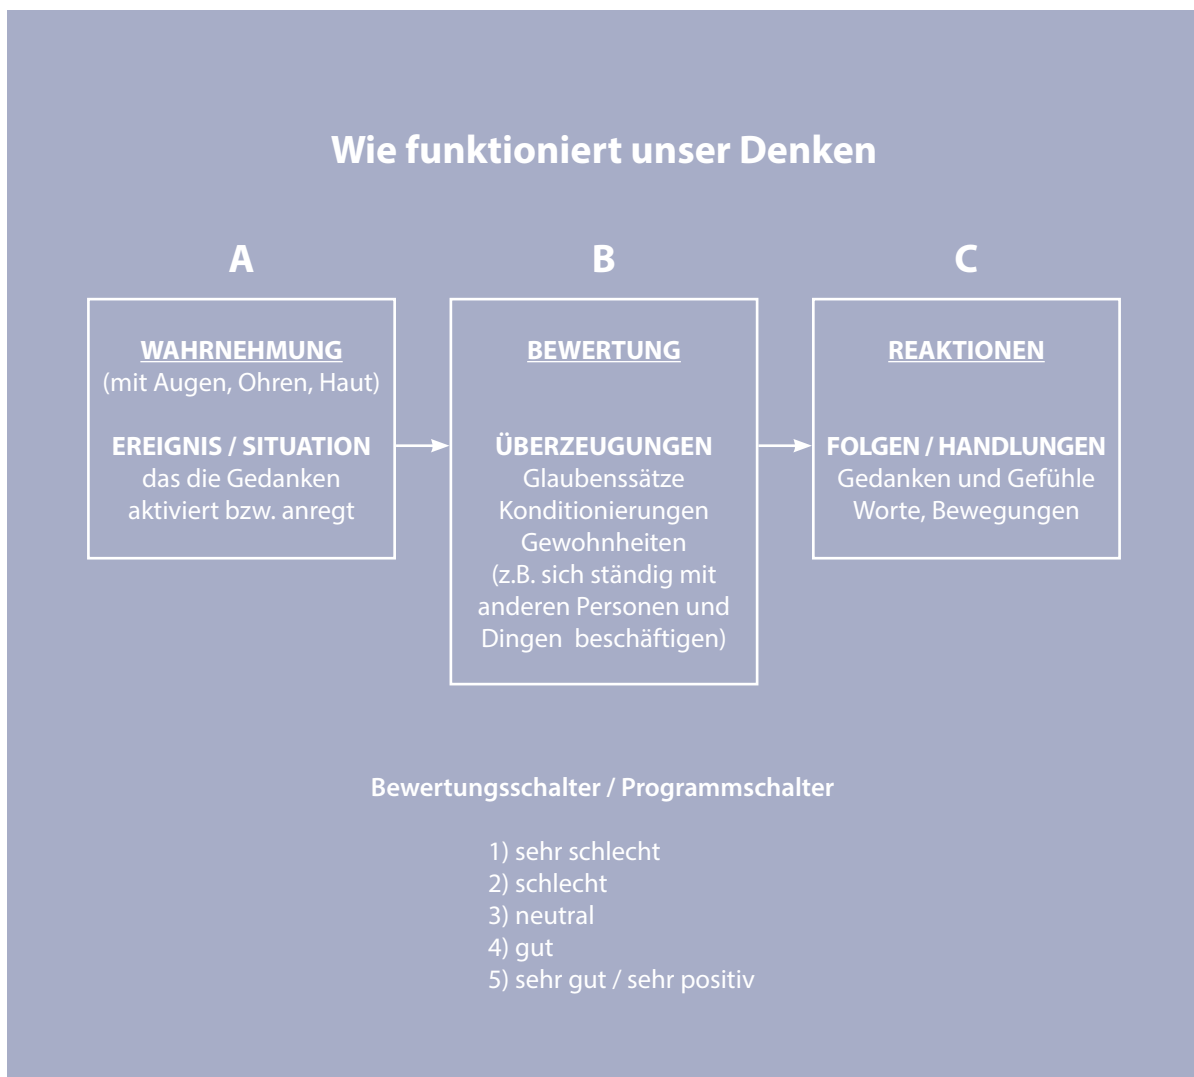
Wie funktioniert unser Denken

A

WAHRNEHMUNG
(mit Augen, Ohren, Haut)

EREIGNIS / SITUATION
das die Gedanken aktiviert bzw. anregt

B

BEWERTUNG

ÜBERZEUGUNGEN
Glaubenssätze
Konditionierungen
Gewohnheiten
(z.B. sich ständig mit anderen Personen und Dingen beschäftigen)

C

REAKTIONEN

FOLGEN / HANDLUNGEN
Gedanken und Gefühle
Worte, Bewegungen

Bewertungsschalter / Programmschalter

1) sehr schlecht
2) schlecht
3) neutral
4) gut
5) sehr gut / sehr positiv